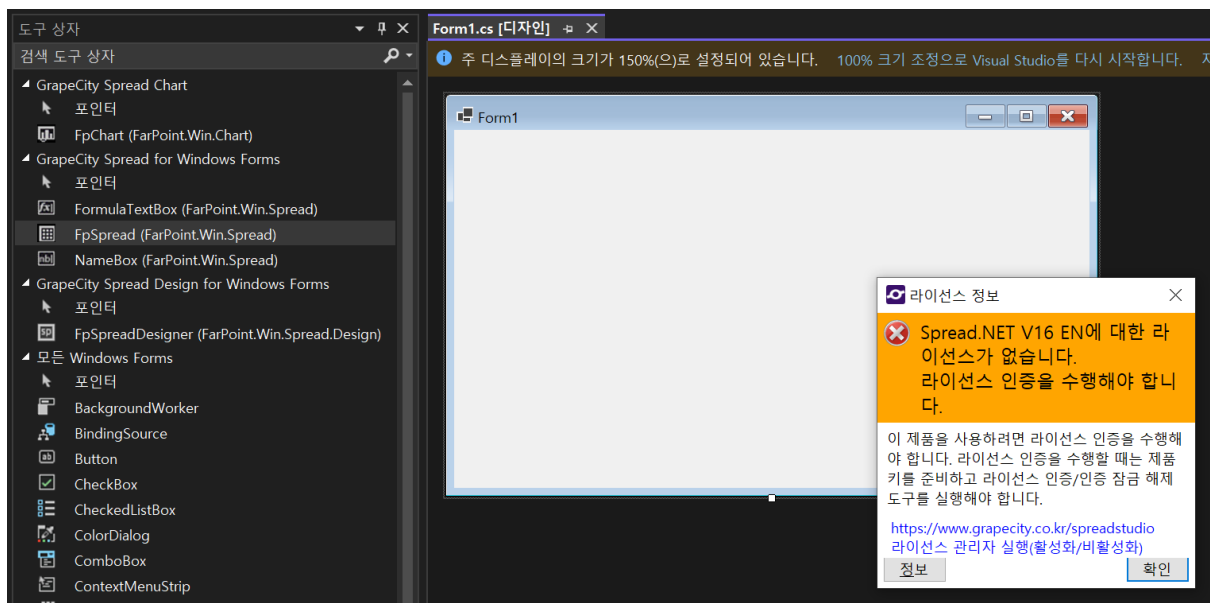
도구 상자

검색 도구 상자

GrapeCity Spread Chart
포인터
FpChart (FarPoint.Win.Chart)
GrapeCity Spread for Windows Forms
포인터
FormulaTextBox (FarPoint.Win.Spread)
FpSpread (FarPoint.Win.Spread)
NameBox (FarPoint.Win.Spread)
GrapeCity Spread Design for Windows Forms
포인터
FpSpreadDesigner (FarPoint.Win.Spread.Design)
모든 Windows Forms
포인터
BackgroundWorker
BindingSource
Button
CheckBox
CheckedListBox
ColorDialog
ComboBox
ContextMenuStrip

Form1.cs [디자인]

주 디스플레이의 크기가 150%(으)로 설정되어 있습니다. 100% 크기 조정으로 Visual Studio를 다시 시작합니다.

Form1

라이선스 정보

Spread.NET V16 EN에 대한 라이선스가 없습니다.
라이선스 인증을 수행해야 합니다.

이 제품을 사용하려면 라이선스 인증을 수행해야 합니다. 라이선스 인증을 수행할 때는 제품 키를 준비하고 라이선스 인증/인증 잠금 해제 도구를 실행해야 합니다.

https://www.grapecity.co.kr/spreadstudio
라이선스 관리자 실행(활성화/비활성화)

정보
확인